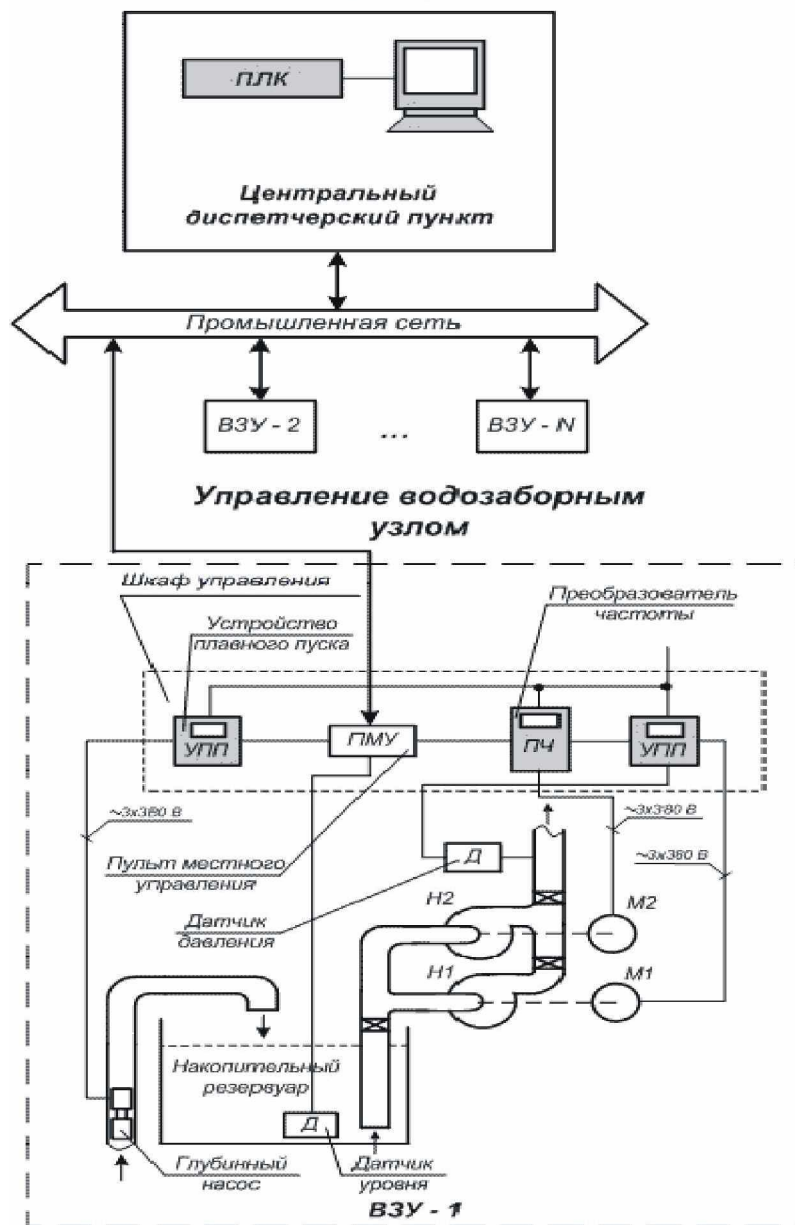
ПЛК

Центральный диспетчерский пункт

Промышленная сеть

ВЗУ - 2

...

ВЗУ - N

Управление водозаборным узлом

Шкаф управления

Устройство плавного пуска

Преобразователь частоты

УПП

ПМУ

ПЧ

УПП

~3x380 В

~3x380 В

~3x380 В

Пульт местного управления

Д

Датчик давления

Н2

М2

Н1

М1

Накопительный резервуар

Д

Глубинный насос

Датчик уровня

ВЗУ - 1